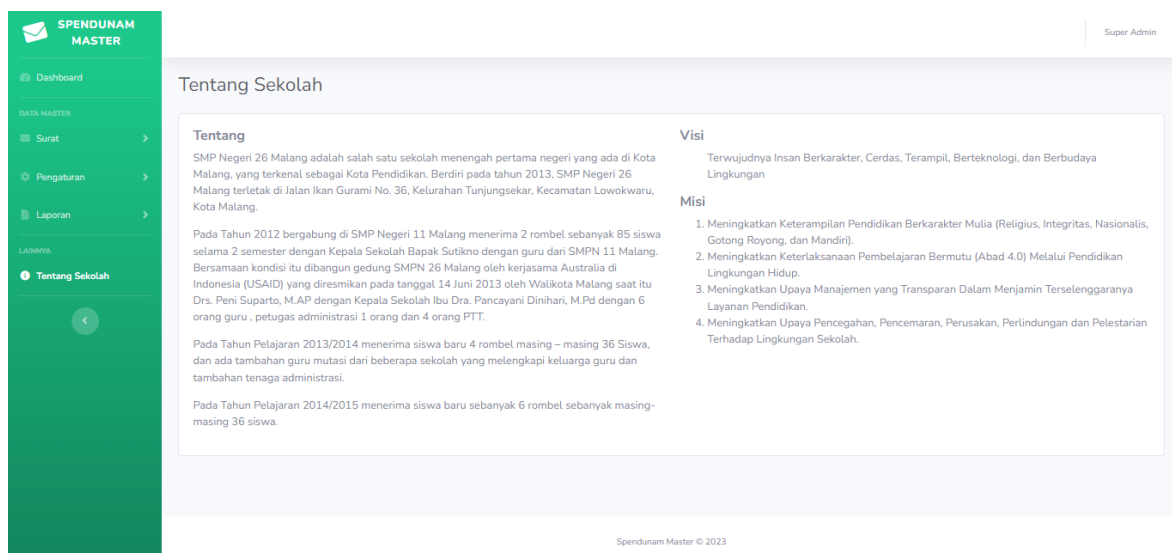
SPENDUNAM MASTER

Dashboard

DATA MASTER

Surat

Pengaturan

Laporan

LAINNYA

Tentang Sekolah

Super Admin

Tentang Sekolah

Tentang

SMP Negeri 26 Malang adalah salah satu sekolah menengah pertama negeri yang ada di Kota Malang, yang terkenal sebagai Kota Pendidikan. Berdiri pada tahun 2013, SMP Negeri 26 Malang terletak di Jalan Ikan Gurami No. 36, Kelurahan Tunjungsekar, Kecamatan Lowokwaru, Kota Malang.

Pada Tahun 2012 bergabung di SMP Negeri 11 Malang menerima 2 rombel sebanyak 85 siswa selama 2 semester dengan Kepala Sekolah Bapak Sutikno dengan guru dari SMPN 11 Malang. Bersamaan kondisi itu dibangun gedung SMPN 26 Malang oleh kerjasama Australia di Indonesia (USAID) yang diresmikan pada tanggal 14 Juni 2013 oleh Walikota Malang saat itu Drs. Peni Suparto, M.AP dengan Kepala Sekolah Ibu Dra. Pancayani Dinihari, M.Pd dengan 6 orang guru , petugas administrasi 1 orang dan 4 orang PTT.

Pada Tahun Pelajaran 2013/2014 menerima siswa baru 4 rombel masing – masing 36 Siswa, dan ada tambahan guru mutasi dari beberapa sekolah yang melengkapi keluarga guru dan tambahan tenaga administrasi.

Pada Tahun Pelajaran 2014/2015 menerima siswa baru sebanyak 6 rombel sebanyak masing-masing 36 siswa.

Visi

Terwujudnya Insan Berkarakter, Cerdas, Terampil, Berteknologi, dan Berbudaya Lingkungan

Misi

1. Meningkatkan Keterampilan Pendidikan Berkarakter Mulia (Religius, Integritas, Nasionalis, Gotong Royong, dan Mandiri).
2. Meningkatkan Keterlaksanaan Pembelajaran Bermutu (Abad 4.0) Melalui Pendidikan Lingkungan Hidup.
3. Meningkatkan Upaya Manajemen yang Transparan Dalam Menjamin Terselenggaranya Layanan Pendidikan.
4. Meningkatkan Upaya Pencegahan, Pencemaran, Perusakan, Perlindungan dan Pelestarian Terhadap Lingkungan Sekolah.

Spendunam Master © 2023